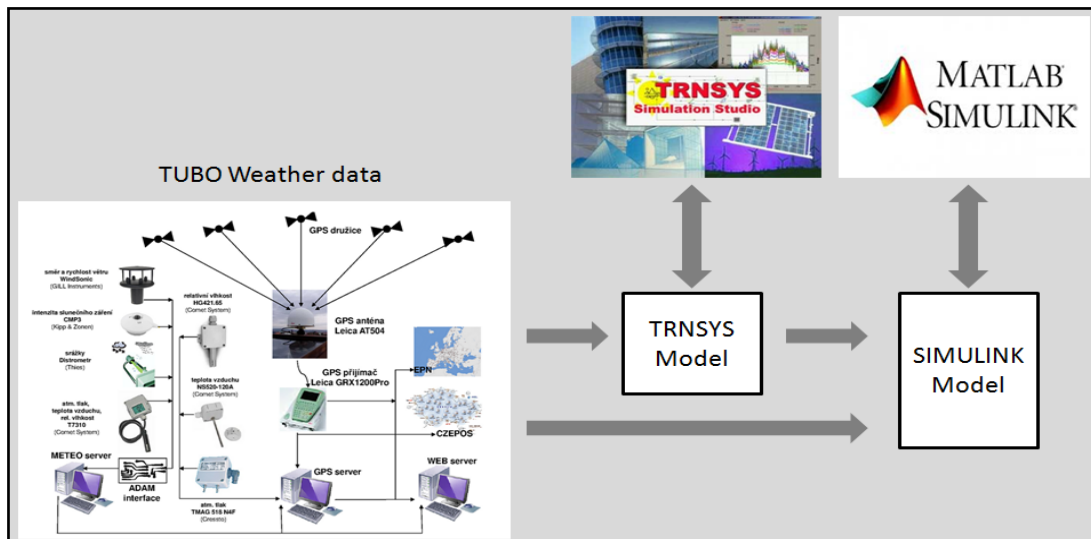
TRNSYS
Simulation Studio

MATLAB
SIMULINK

TUBO Weather data

GPS družice

směr a rychlost větru
WindSonic
(GILL Instruments)

intenzita slunečního záření
CMP3
(Kipp & Zonen)

srážky
Distrometr
(Thies)

atm. tlak, teplota vzduchu, rel. vlhkost
T7310
(Comet System)

relativní vlhkost
HG421.65
(Comet System)

teplota vzduchu
NS520-120A
(Comet System)

atm. tlak
TMAO 515 N4F
(Greisinger)

GPS anténa
Leica AT504

GPS přijímač
Leica GRX1200Pro

EPN

CZEPOS

METEO server

ADAM interface

GPS server

WEB server

TRNSYS
Model

SIMULINK
Model